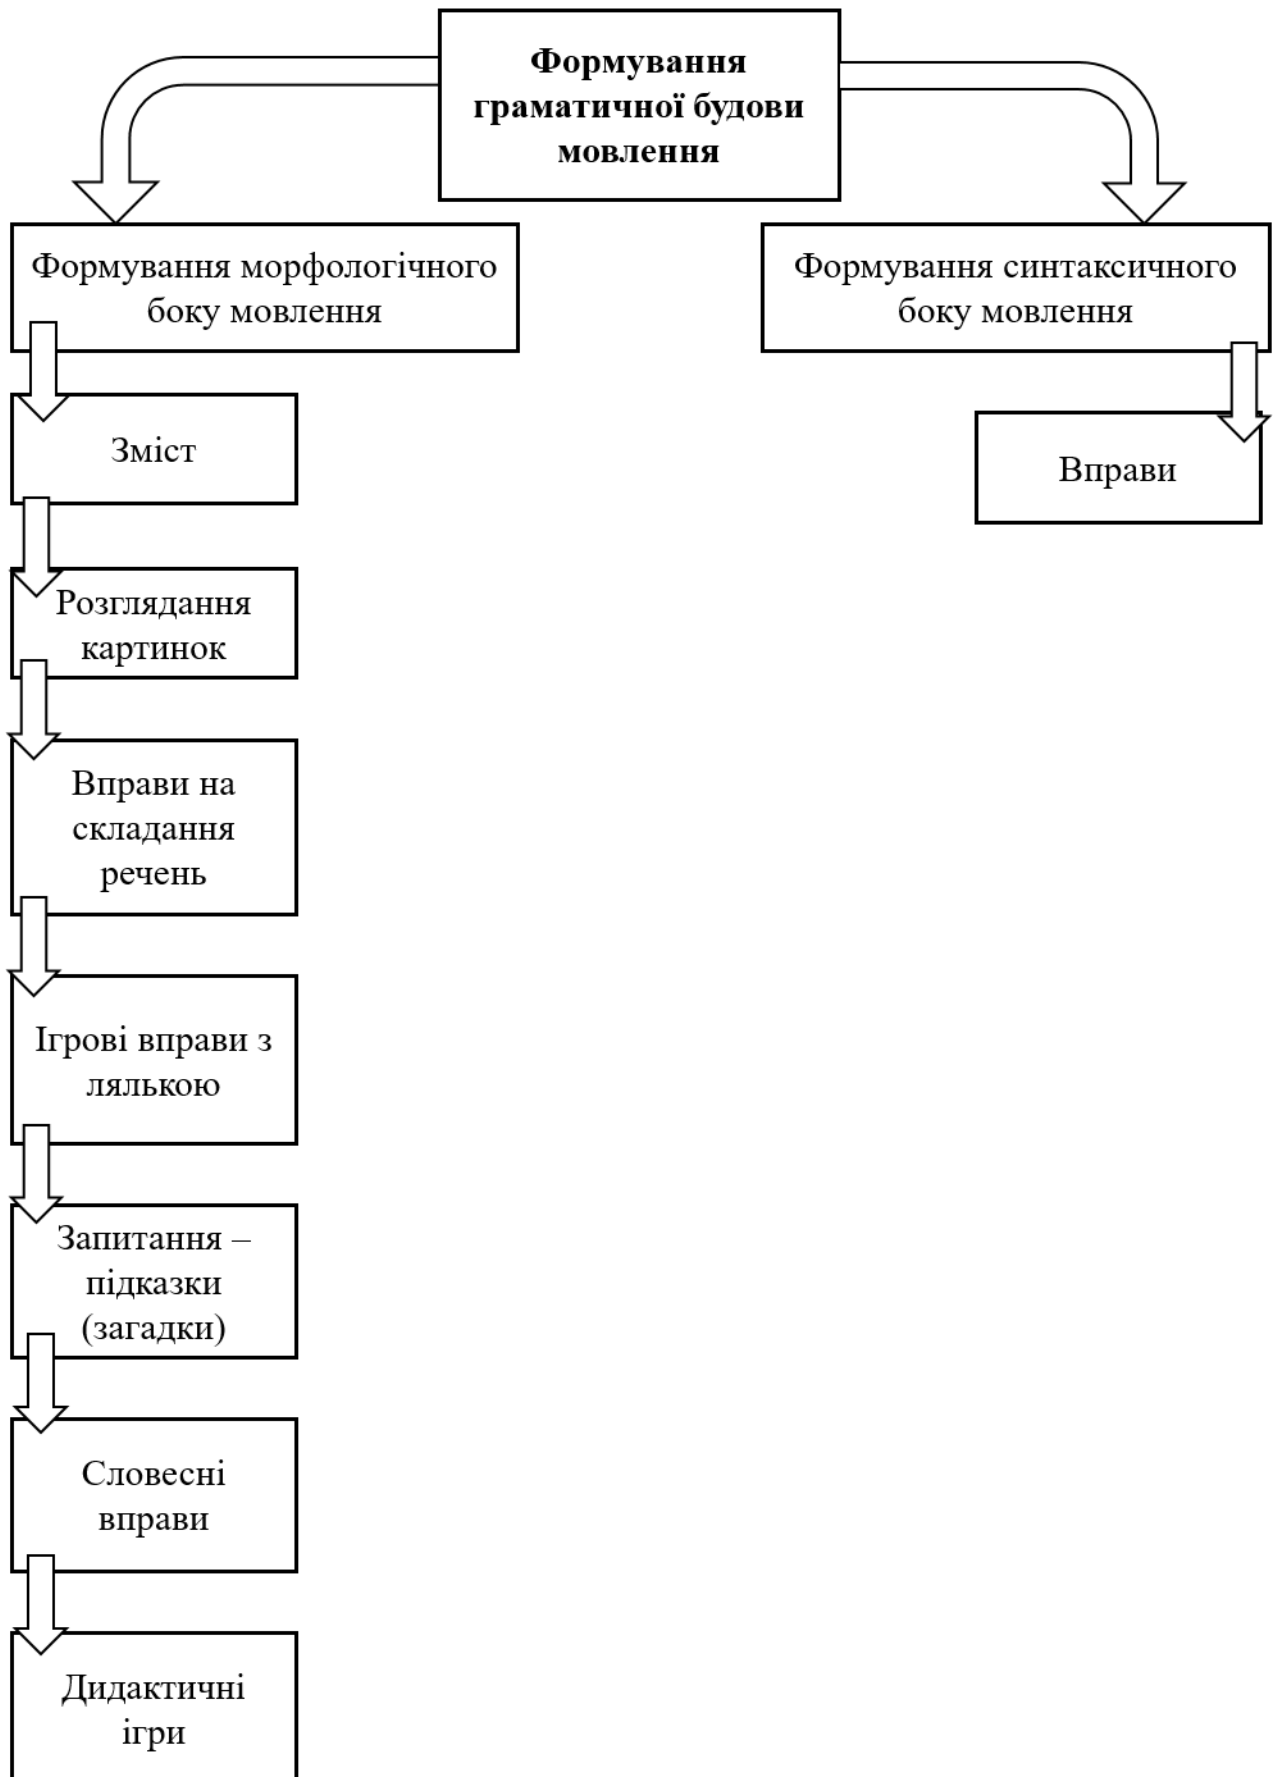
**Формування граматичної будови мовлення**

Формування морфологічного боку мовлення

Формування синтаксичного боку мовлення

Зміст

Вправи

Розглядання картинок

Вправи на складання речень

Ігрові вправи з лялькою

Запитання – підказки (загадки)

Словесні вправи

Дидактичні ігри